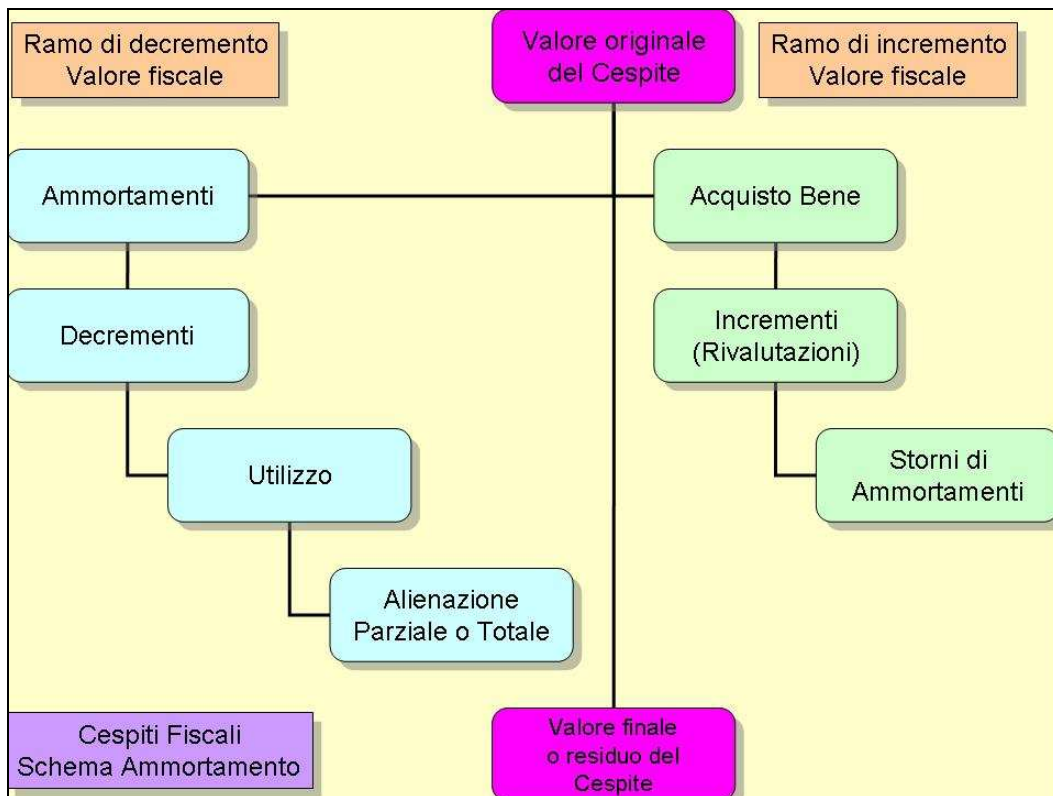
Ramo di decremento
Valore fiscale

Valore originale
del Cespite

Ramo di incremento
Valore fiscale

Ammortamenti

Acquisto Bene

Decrementi

Incrementi
(Rivalutazioni)

Utilizzo

Storni di
Ammortamenti

Alienazione
Parziale o Totale

Cespiti Fiscali
Schema Ammortamento

Valore finale
o residuo del
Cespite